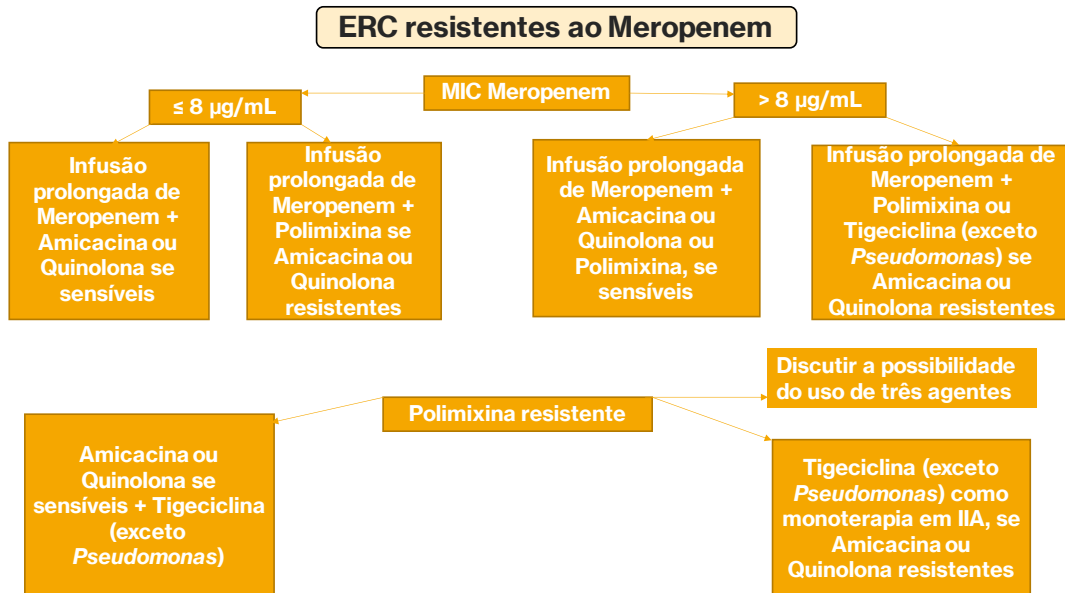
ERC resistentes ao Meropenem

MIC Meropenem

≤ 8 µg/mL

> 8 µg/mL

Infusão prolongada de Meropenem + Amicacina ou Quinolona se sensíveis

Infusão prolongada de Meropenem + Polimixina se Amicacina ou Quinolona resistentes

Infusão prolongada de Meropenem + Amicacina ou Quinolona ou Polimixina, se sensíveis

Infusão prolongada de Meropenem + Polimixina ou Tigeciclina (exceto *Pseudomonas*) se Amicacina ou Quinolona resistentes

Discutir a possibilidade do uso de três agentes

Polimixina resistente

Amicacina ou Quinolona se sensíveis + Tigeciclina (exceto *Pseudomonas*)

Tigeciclina (exceto *Pseudomonas*) como monoterapia em IIA, se Amicacina ou Quinolona resistentes